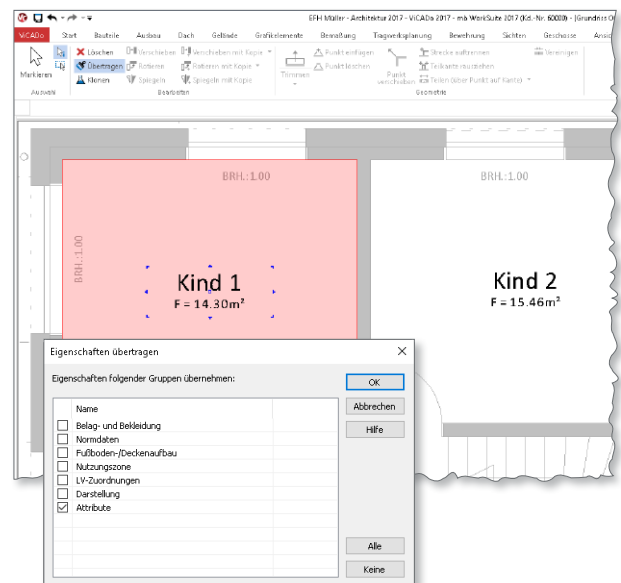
EFH Müller - Architektur 2017 - ViCADo 2017 - mb WorkSuite 2017 (Kd.-Nr. 60000) - [Grundriss O

ViCADo Start Bauteile Ausbau Dach Gelände Grafikelemente Bemaßung Tragwerksplanung Bewehrung Sichten Geschosse Ansic

Markieren
Auswahl

Löschen
Übertragen
Klonen
Verschieben
Rotieren
Spiegeln
Verschieben mit Kopie
Rotieren mit Kopie
Spiegeln mit Kopie
Bearbeiten

Trimmen
Punkt einfügen
Punkt löschen
Punkt verschieben
Strecke auftrennen
Teilkante verschieben
Teilen (über Punkt auf Kante)
Geometrie

Vereinigen

BRH.:1.00

BRH.:1.00

BRH.:1.00

Kind 1
F = 14.30m²

Kind 2
F = 15.46m²

Eigenschaften übertragen

Eigenschaften folgender Gruppen übernehmen:

OK
Abbrechen
Hilfe

| Name |
|---|
| ☐ Belag- und Bekleidung |
| ☐ Normdaten |
| ☐ Fußboden-/Deckenaufbau |
| ☐ Nutzungszone |
| ☐ LV-Zuordnungen |
| ☐ Darstellung |
| ☑ Attribute |

Alle
Keine